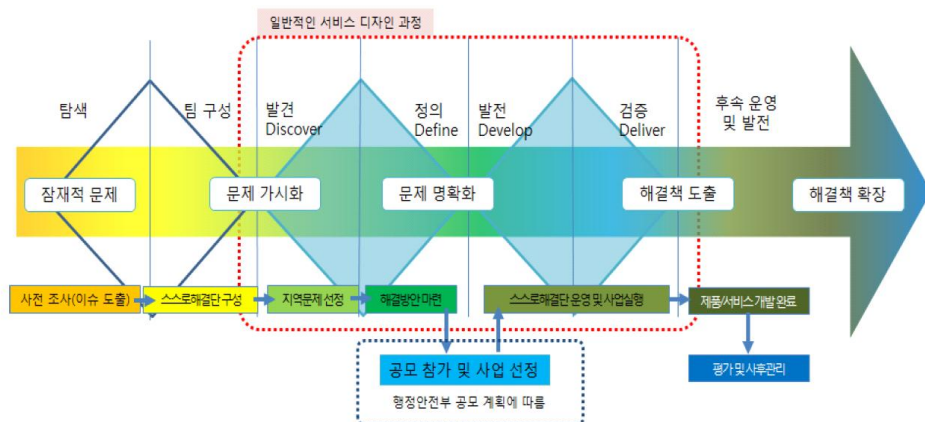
일반적인 서비스 디자인 과정

탐색

팀 구성

발견
Discover

정의
Define

발전
Develop

검증
Deliver

후속 운영
및 발전

잠재적 문제

문제 가시화

문제 명확화

해결책 도출

해결책 확장

사전 조사(이슈 도출)

스스로해결단 구성

지역문제 선정

해결방안마련

스스로해결단 운영 및 사업실행

제품/서비스개발 완료

공모 참가 및 사업 선정

행정안전부 공모 계획에 따름

평가 및 사후관리